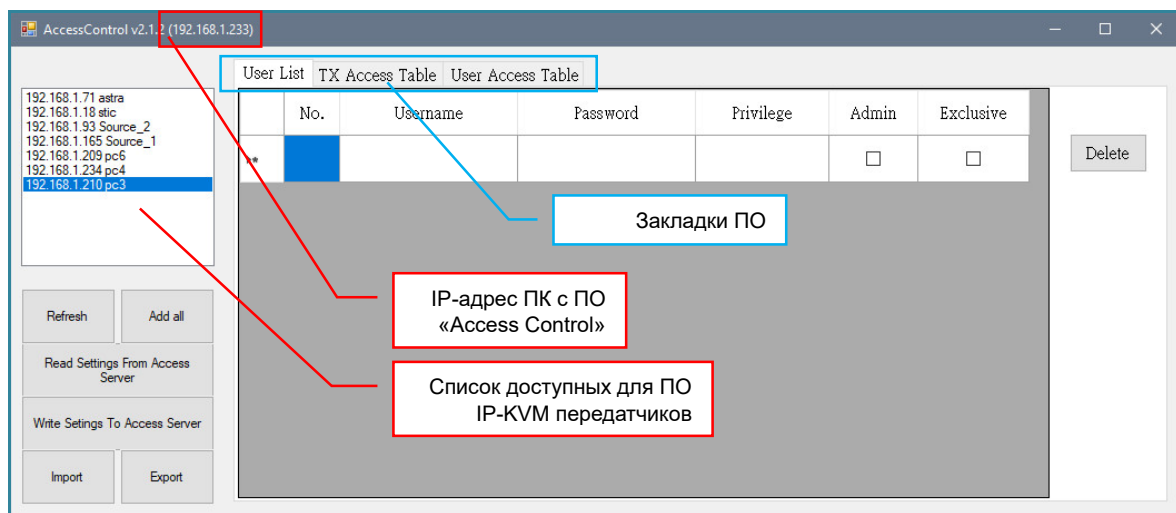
AccessControl v2.1.2 (192.168.1.233)

192.168.1.71 astra
192.168.1.18 stic
192.168.1.93 Source_2
192.168.1.165 Source_1
192.168.1.209 pc6
192.168.1.234 pc4
192.168.1.210 pc3

Refresh
Add all
Read Settings From Access Server
Write Setings To Access Server
Import
Export

User List | TX Access Table | User Access Table

| | No. | Username | Password | Privilege | Admin | Exclusive |
|---|---|---|---|---|---|---|
| * | | | | | ☐ | ☐ |

Delete

Закладки ПО

IP-адрес ПК с ПО «Access Control»

Список доступных для ПО IP-KVM передатчиков